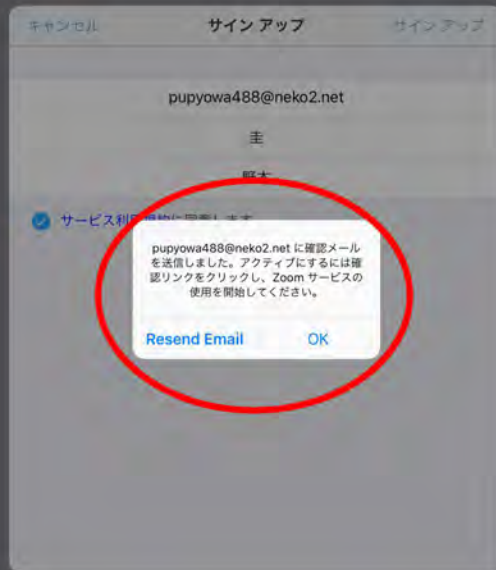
キャンセル
サイン アップ
サイン アップ

pupyowa488@neko2.net

圭

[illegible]

サービス利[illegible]

pupyowa488@neko2.net に確認メールを送信しました。アクティブにするには確認リンクをクリックし、Zoom サービスの使用を開始してください。

Resend Email
OK